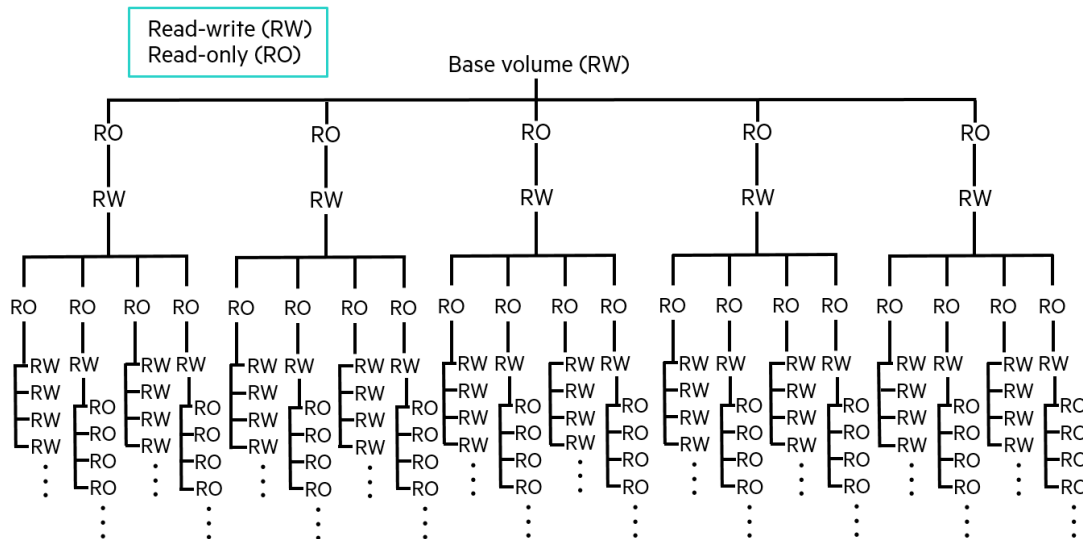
Read-write (RW)
Read-only (RO)

Base volume (RW)

RO RO RO RO RO

RW RW RW RW RW

RO RO RO RO RO RO RO RO RO RO RO RO RO RO RO RO RO RO RO RO

RW RW RW RW RW RW RW RW RW RW RW RW RW RW RW RW RW RW RW RW
RW RO RW RO RW RO RW RO RW RO RW RO RW RO RW RO RW RO RW RO
RW RO RW RO RW RO RW RO RW RO RW RO RW RO RW RO RW RO RW RO
RW RO RW RO RW RO RW RO RW RO RW RO RW RO RW RO RW RO RW RO
RO RO RO RO RO RO RO RO RO RO
RO RO RO RO RO RO RO RO RO RO